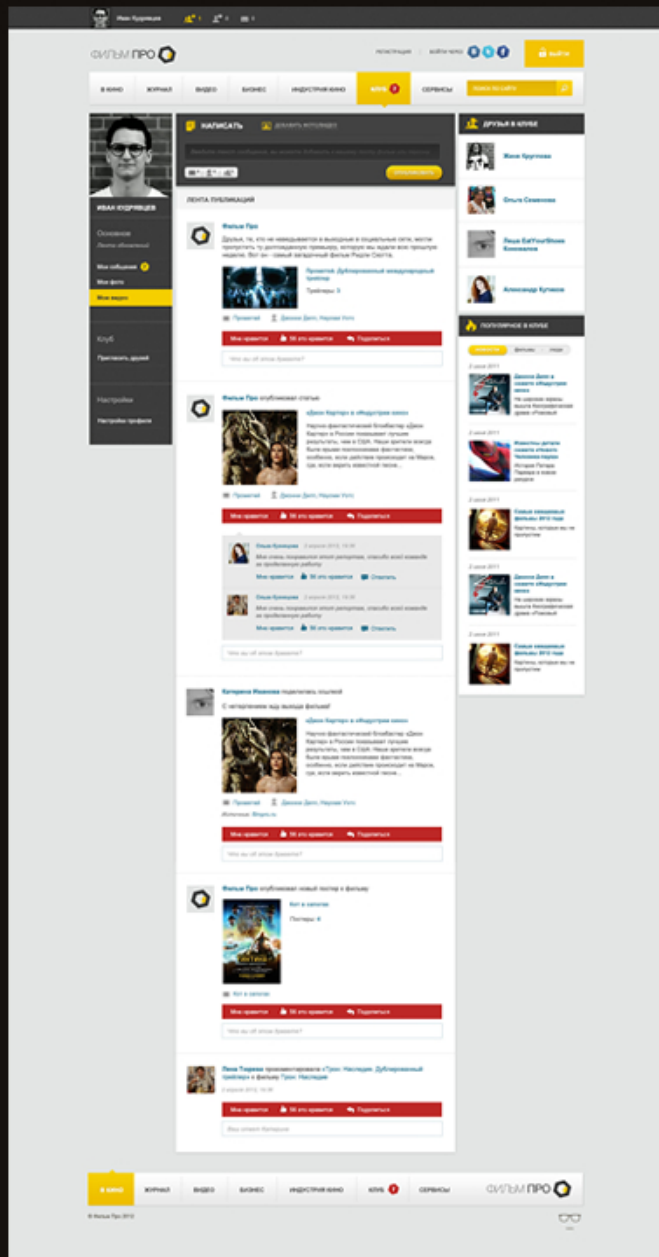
Иван Кудрявцев

ФИЛЬМ ПРО

РЕГИСТРАЦИЯ ВОЙТИ ЧЕРЕЗ

ВЫЙТИ

В КИНО ЖУРНАЛ ВИДЕО БИЗНЕС ИНДУСТРИЯ КИНО КЛУБ СЕРВИСЫ

ПОИСК ПО САЙТУ

ИВАН КУДРЯВЦЕВ

Основное

Лента обновлений

Мои сообщения

Мои фото

Мои видео

Клуб

Пригласить друзей

Настройки

Настройки профиля

НАПИСАТЬ

ДОБАВИТЬ ИСТОРИЮ

ОПУБЛИКОВАТЬ

ЛЕНТА ПУБЛИКАЦИЙ

Фильм Про

Друзья, те, кто не намодываются в выходные в социальные сети, могли пропустить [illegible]

Прометей. Дублированный международный трейлер

Трейлеры: 3

Прометей Джонни Депп, Наоми Уотс

Мне нравится 56 это нравится Поделиться

Что вы об этом думаете?

Фильм Про опубликовал статью

«Джон Картер» в «Индустрия кино»

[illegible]

Прометей Джонни Депп, Наоми Уотс

Мне нравится 56 это нравится Поделиться

Ольга Буянцева

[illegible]

Мне нравится 56 это нравится Ответить

Ольга Буянцева

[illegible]

Мне нравится 56 это нравится Ответить

Что вы об этом думаете?

Катерина Иванова поделилась ссылкой

С нетерпением жду выхода фильма!

«Джон Картер» в «Индустрия кино»

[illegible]

Прометей Джонни Депп, Наоми Уотс

Источник: filmpro.ru

Мне нравится 56 это нравится Поделиться

Что вы об этом думаете?

Фильм Про опубликовал новый постер к фильму

Кот в сапогах

Постеры: 6

Кот в сапогах

Мне нравится 56 это нравится Поделиться

Что вы об этом думаете?

Лена Пиреева прокомментировала «Трон: Наследие. Дублированный трейлер» к фильму Трон: Наследие

Мне нравится 56 это нравится Поделиться

Ваш ответ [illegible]

ДРУЗЬЯ В КЛУБЕ

Женя Круглова

Ольга Семенова

Люба EatYourShoes Коновалова

Александр Кутепов

ПОПУЛЯРНОЕ В КЛУБЕ

НОВОСТИ ФИЛЬМЫ ЛЮДИ

2 июня 2011

Джонни Депп в новом «Пиратах» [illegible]

2 июня 2011

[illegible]

2 июня 2011

Самые ожидаемые фильмы 2012 года

2 июня 2011

Джонни Депп в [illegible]

2 июня 2011

Самые ожидаемые фильмы 2012 года

В КИНО ЖУРНАЛ ВИДЕО БИЗНЕС ИНДУСТРИЯ КИНО КЛУБ СЕРВИСЫ

ФИЛЬМ ПРО

© Фильм Про 2012